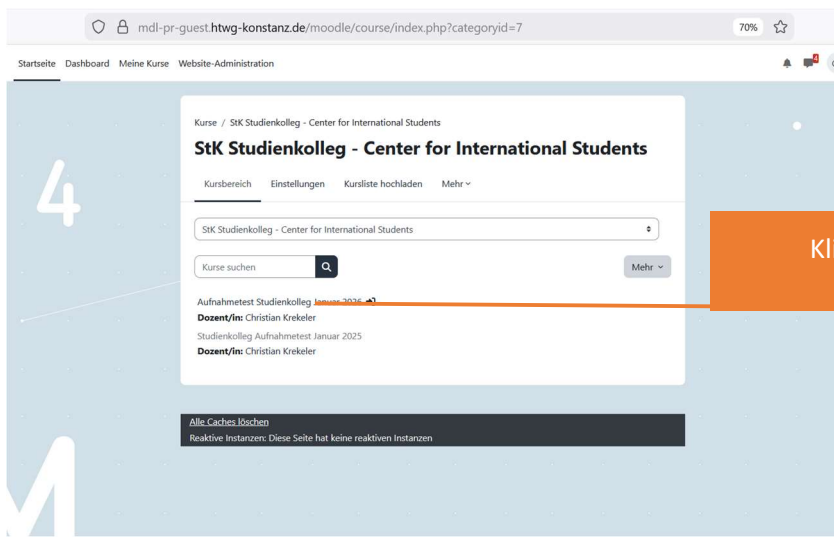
mdl-pr-guest.htwg-konstanz.de/moodle/course/index.php?categoryid=7

70%

Startseite Dashboard Meine Kurse Website-Administration

4

4

Kurse / StK Studienkolleg - Center for International Students

StK Studienkolleg - Center for International Students

Kursbereich Einstellungen Kursliste hochladen Mehr

StK Studienkolleg - Center for International Students

Kurse suchen

Mehr

Aufnahmetest Studienkolleg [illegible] 2026

Dozent/in: Christian Krekeler

Studienkolleg Aufnahmetest Januar 2025

Dozent/in: Christian Krekeler

Kl

Alle Caches löschen

Reaktive Instanzen: Diese Seite hat keine reaktiven Instanzen

M